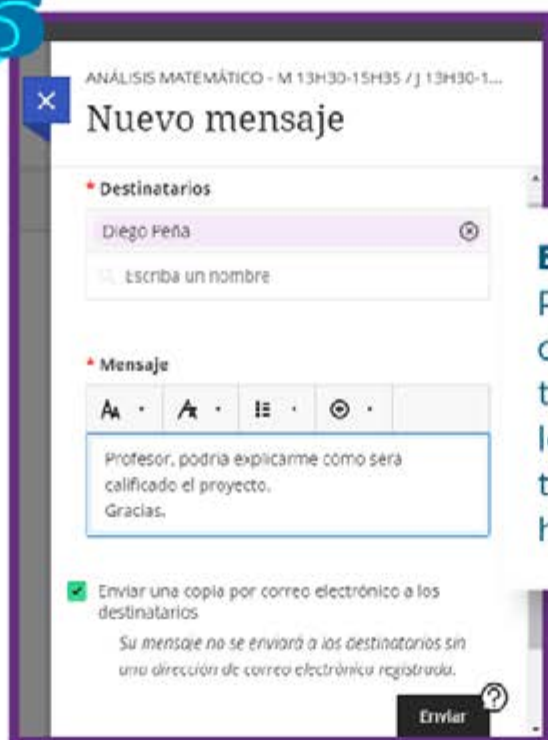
ANÁLISIS MATEMÁTICO - M 13H30-15H35 / J 13H30-1...

Nuevo mensaje

* Destinatarios

Diego Peña

Escriba un nombre

* Mensaje

Profesor, podría explicarme como sera calificado el proyecto.
Gracias.

Enviar una copia por correo electrónico a los destinatarios

Su mensaje no se enviará a los destinatarios sin una dirección de correo electrónico registrada.

Enviar

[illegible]